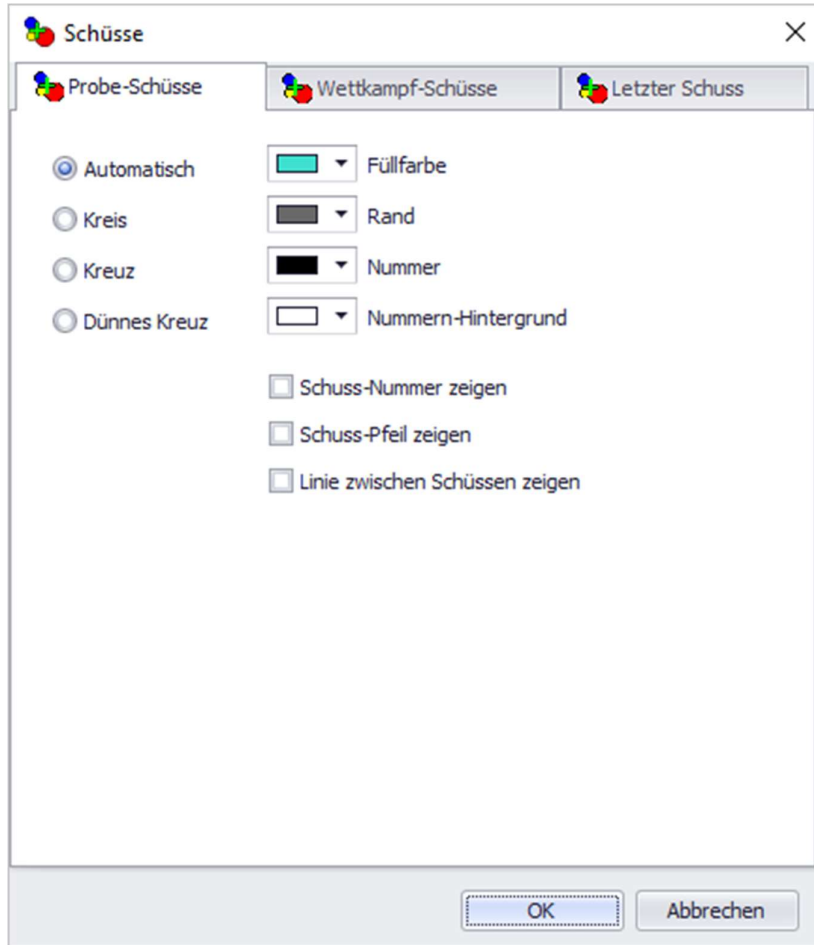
Schüsse

Probe-Schüsse

Wettkampf-Schüsse

Letzter Schuss

Automatisch

Kreis

Kreuz

Dünnes Kreuz

Füllfarbe

Rand

Nummer

Nummern-Hintergrund

Schuss-Nummer zeigen

Schuss-Pfeil zeigen

Linie zwischen Schüssen zeigen

OK

Abbrechen